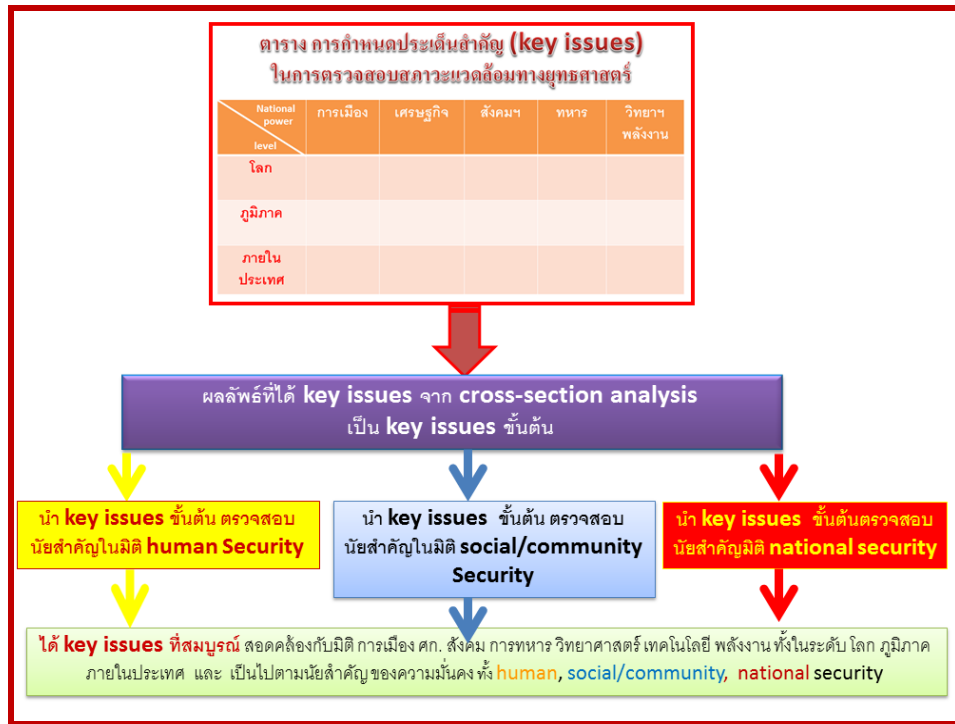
ตาราง การกำหนดประเด็นสำคัญ (key issues) ในการตรวจสอบสภาวะแวดล้อมทางยุทธศาสตร์

| National power / level | การเมือง | เศรษฐกิจ | สังคมฯ | ทหาร | วิทยาฯ พลังงาน |
|---|---|---|---|---|---|
| โลก | | | | | |
| ภูมิภาค | | | | | |
| ภายในประเทศ | | | | | |

ผลลัพธ์ที่ได้ key issues จาก cross-section analysis เป็น key issues ขั้นต้น

นำ key issues ขั้นต้น ตรวจสอบนัยสำคัญในมิติ human Security

นำ key issues ขั้นต้น ตรวจสอบนัยสำคัญในมิติ social/community Security

นำ key issues ขั้นต้นตรวจสอบนัยสำคัญมิติ national security

ได้ key issues ที่สมบูรณ์ สอดคล้องกับมิติ การเมือง ศก. สังคม การทหาร วิทยาศาสตร์ เทคโนโลยี พลังงาน ทั้งในระดับ โลก ภูมิภาค ภายในประเทศ และ เป็นไปตามนัยสำคัญ ของความมั่นคง ทั้ง human, social/community, national security